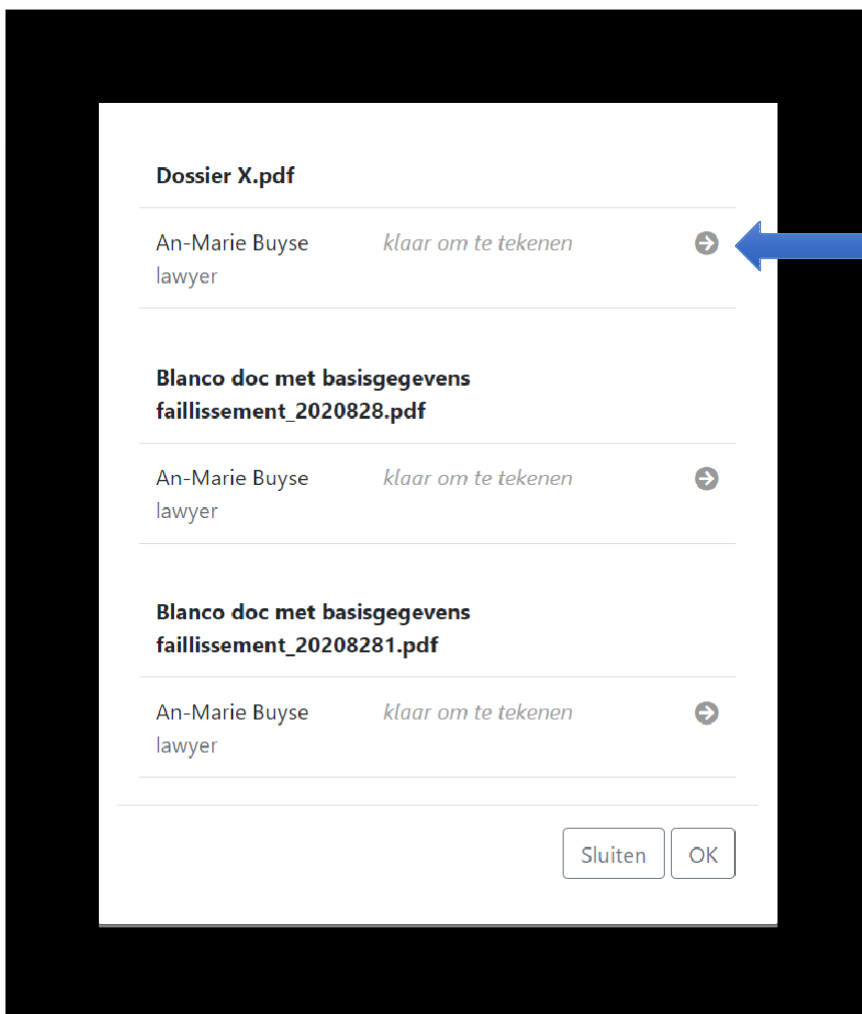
Dossier X.pdf

An-Marie Buyse
lawyer
klaar om te tekenen

Blanco doc met basisgegevens faillissement_2020828.pdf

An-Marie Buyse
lawyer
klaar om te tekenen

Blanco doc met basisgegevens faillissement_20208281.pdf

An-Marie Buyse
lawyer
klaar om te tekenen

Sluiten
OK